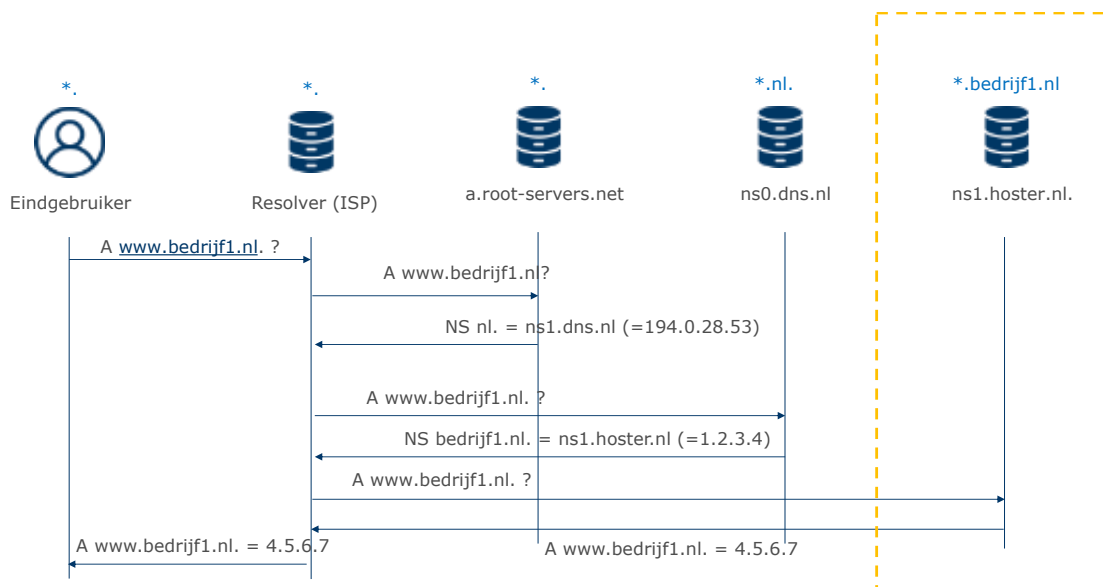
*.
Eindgebruiker

*.
Resolver (ISP)

*.
a.root-servers.net

*.nl.
ns0.dns.nl

*.bedrijf1.nl
ns1.hoster.nl.

A www.bedrijf1.nl. ?

A www.bedrijf1.nl ?

NS nl. = ns1.dns.nl (=194.0.28.53)

A www.bedrijf1.nl. ?

NS bedrijf1.nl. = ns1.hoster.nl (=1.2.3.4)

A www.bedrijf1.nl. ?

A www.bedrijf1.nl. = 4.5.6.7

A www.bedrijf1.nl. = 4.5.6.7